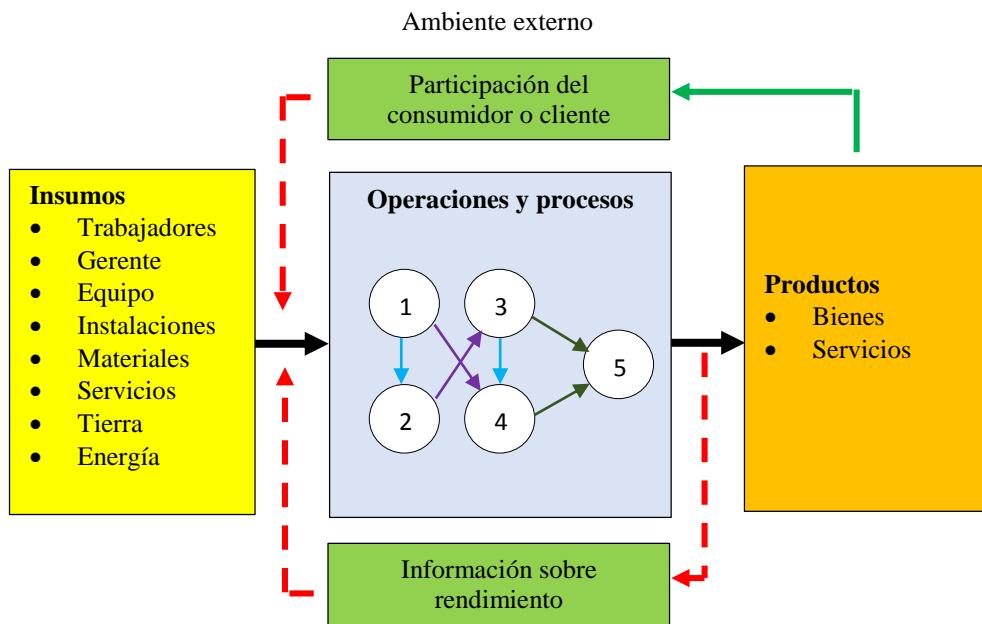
Ambiente externo

Participación del consumidor o cliente

Insumos
- Trabajadores
- Gerente
- Equipo
- Instalaciones
- Materiales
- Servicios
- Tierra
- Energía

Operaciones y procesos

1
3
5
2
4

Productos
- Bienes
- Servicios

Información sobre rendimiento